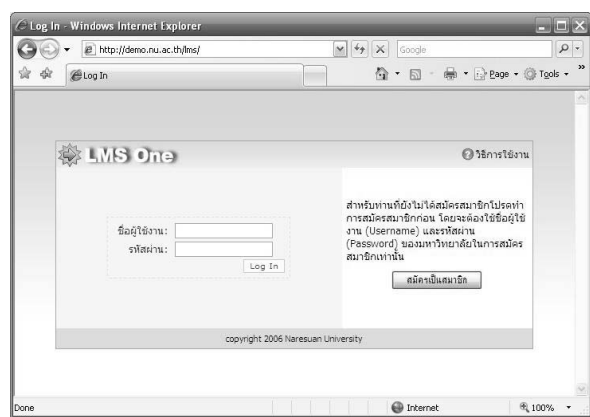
Log In - Windows Internet Explorer

http://demo.nu.ac.th/lms/

Google

Log In

Page ▾ Tools ▾

LMS One

วิธีการใช้งาน

ชื่อผู้ใช้งาน :

รหัสผ่าน :

Log In

สำหรับท่านที่ยังไม่ได้สมัครสมาชิกโปรดทำการสมัครสมาชิกก่อน โดยจะต้องใช้ชื่อผู้ใช้งาน (Username) และรหัสผ่าน (Password) ของมหาวิทยาลัยในการสมัครสมาชิกเท่านั้น

สมัครเป็นสมาชิก

copyright 2006 Naresuan University

Done

Internet

100%